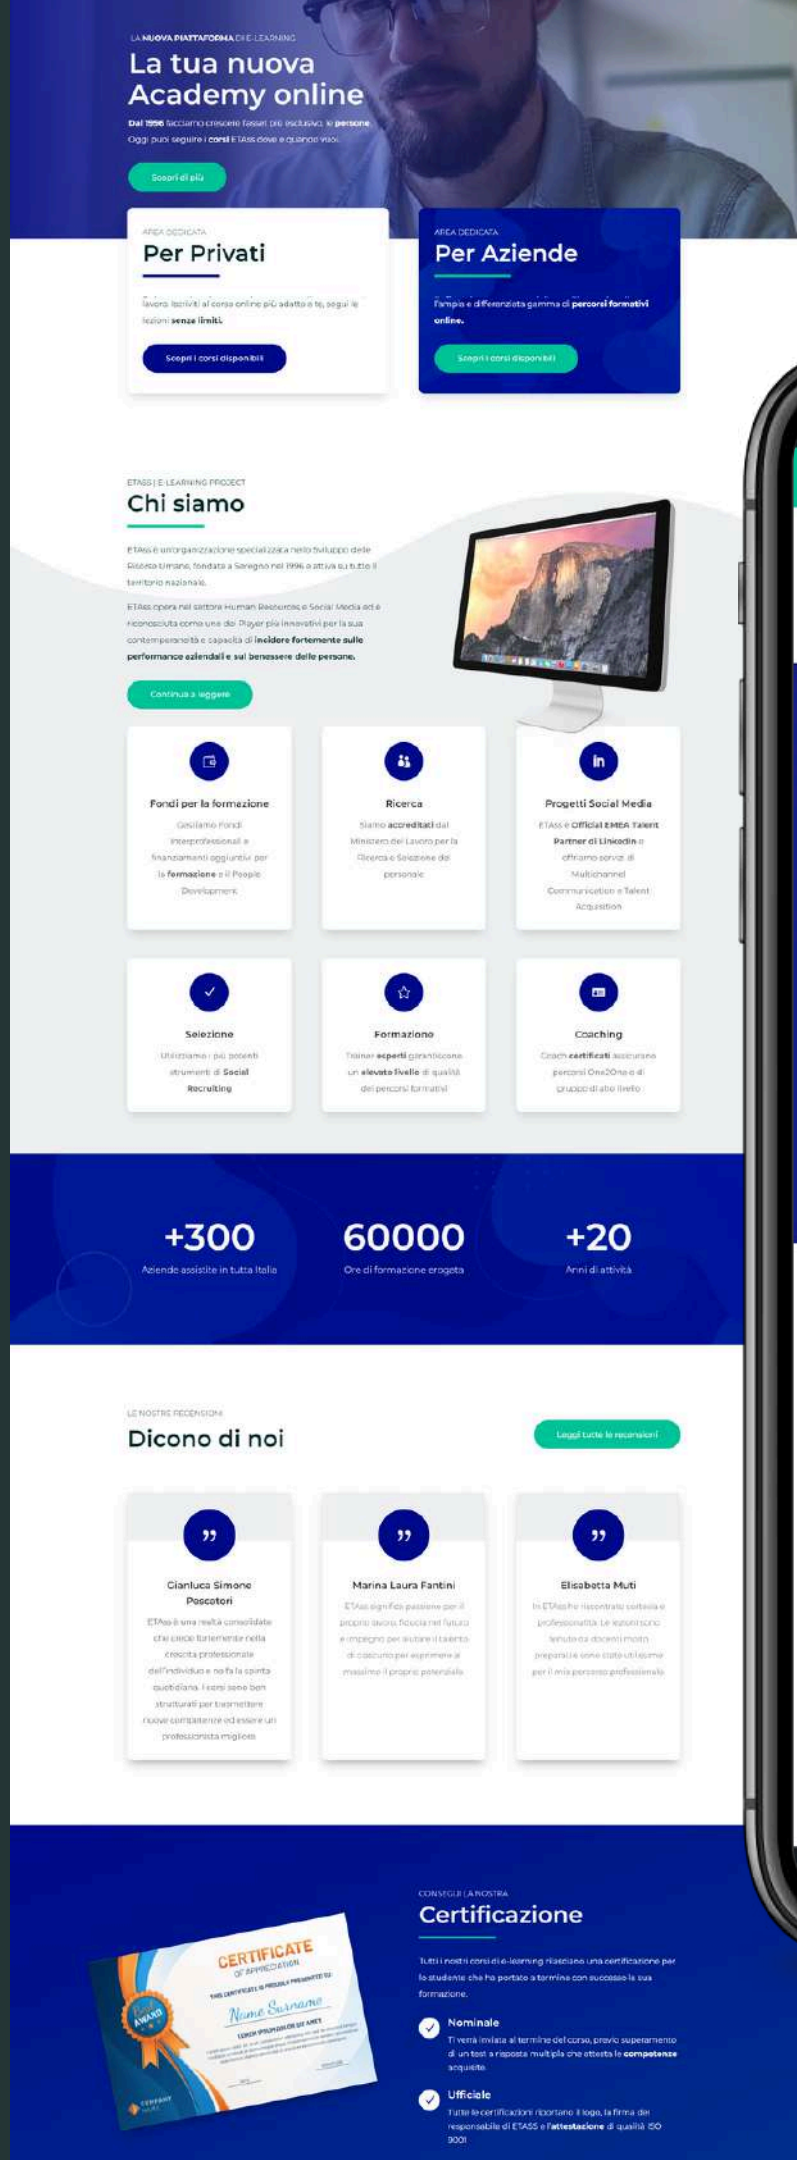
LA NUOVA PIATTAFORMA DI E-LEARNING
La tua nuova Academy online
Dal 1996 facciamo crescere fasseri più esclusivo, le persone. Oggi puoi seguire i corsi ETAss dove e quando vuoi.
Scopri di più

AREA DEDICATA
Per Privati
Lavoro. Iscriviti al corso online più adatto a te, segui le lezioni senza limiti.
Scopri i corsi disponibili

AREA DEDICATA
Per Aziende
l'ampia e differenziata gamma di percorsi formativi online.
Scopri i corsi disponibili

ETASS | E-LEARNING PROJECT
Chi siamo
ETAss è un'organizzazione specializzata nello Sviluppo delle Risorse Umane, fondata a Seregno nel 1996 e attiva su tutto il territorio nazionale.
ETAss opera nel settore Human Resources e Social Media ed è riconosciuta come uno dei Player più innovativi per la sua contemporaneità e capacità di incidere fortemente sulle performance aziendali e sul benessere delle persone.
Continua a leggere

Fondi per la formazione
Gestiamo Fondi Interprofessionali e finanziamenti aggiuntivi per la formazione e il People Development.

Ricerca
Siamo accreditati dal Ministero del Lavoro per la Ricerca e Selezione del personale

Progetti Social Media
ETAss è Official EMEA Talent Partner di Linkedin e offriamo servizi di Multichannel Communication e Talent Acquisition

Selezione
Utilizziamo i più potenti strumenti di Social Recruiting

Formazione
Trainer esperti garantiscono un elevato livello di qualità dei percorsi formativi

Coaching
Coach certificati assicurano percorsi One2One e di gruppo di alto livello

+300
Aziende assistite in tutta Italia
60000
Ore di formazione erogata
+20
Anni di attività

LE NOSTRE RECENSIONI
Dicono di noi
Leggi tutte le recensioni

Gianluca Simone Poscotori
ETAss è una realtà consolidata che cresce fortemente nella crescita professionale dell'individuo e ne fa la spinta quotidiana. I corsi sono ben strutturati per trasmettere nuove competenze ed essere un professionista migliore

Marina Laura Fantini
ETAss significa passione per il proprio lavoro, fiducia nel futuro e impegno per aiutare il talento di ciascuno per esprimere al massimo il proprio potenziale

Elisabetta Muti
In ETAss ho riscontrato cortesia e professionalità. Le lezioni sono tenute da docenti molto preparati e sono state utili come per il mio percorso professionale

CERTIFICATE
OF APPRECIATION
THIS CERTIFICATE IS PROUDLY PRESENTED TO
Name Surname
LOREM IPSUM DOLOR SIT AMET
BEST AWARD
COMPANY

CONSEGUI LA NOSTRA
Certificazione
Tutti i nostri corsi di e-learning rilasciano una certificazione per lo studente che ha portato a termine con successo la sua formazione.
Nominale
Ti verrà inviata al termine del corso, previo superamento di un test a risposta multipla che attesta le competenze acquisite.
Ufficiale
Tutte le certificazioni riportano il logo, la firma del responsabile di ETASS e l'attestazione di qualità ISO 9001